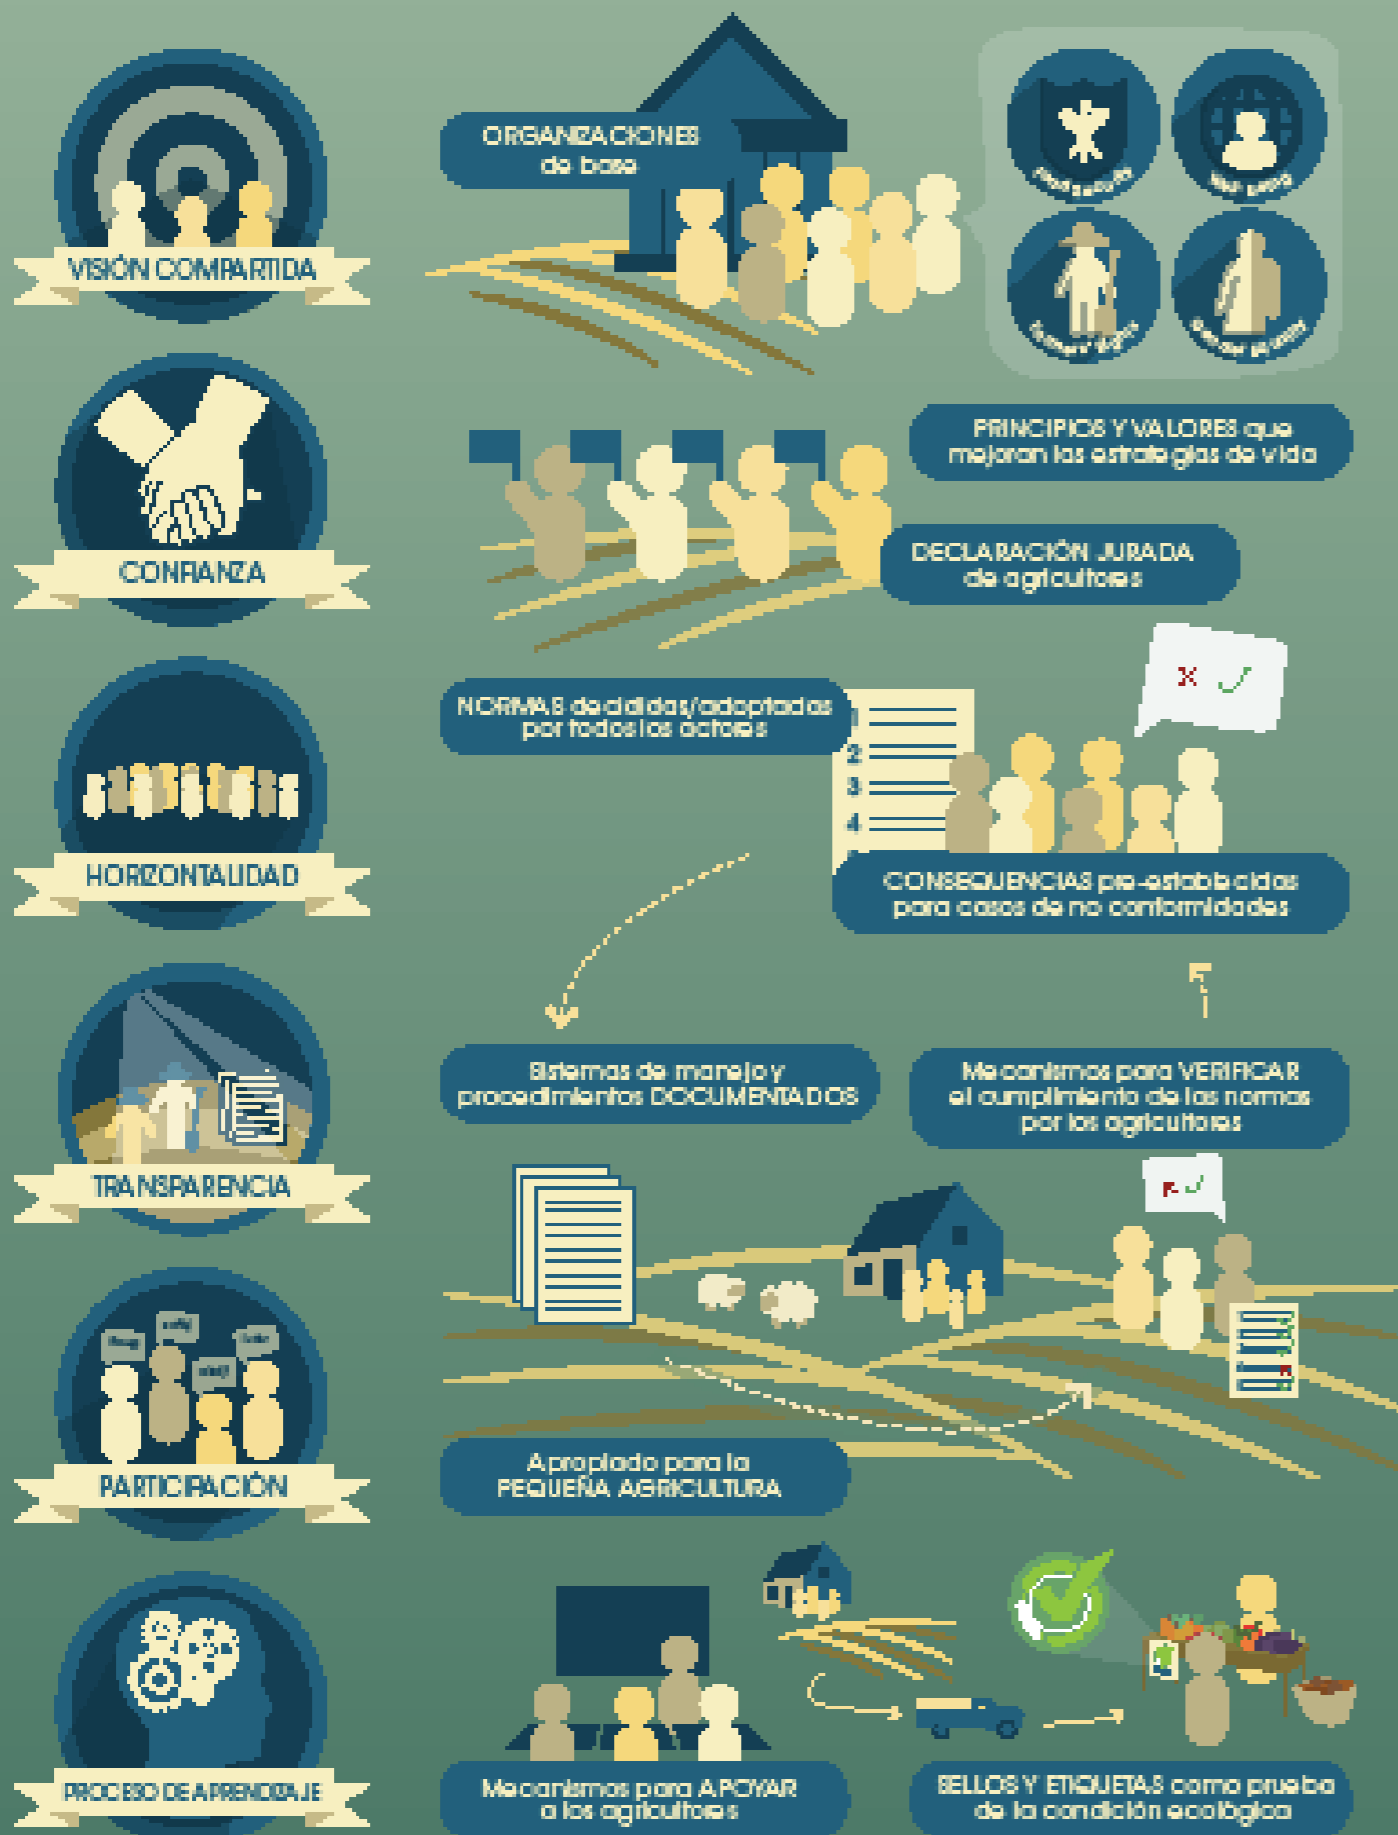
VISIÓN COMPARTIDA

ORGANIZACIONES de base

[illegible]

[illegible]

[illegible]

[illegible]

CONFIANZA

PRINCIPIOS Y VALORES que mejoran las estrategias de vida

DECLARACIÓN JURADA de agricultores

HORIZONTALIDAD

NORMAS decididas/adoptadas por todos los actores

1
2
3
4

CONSECUENCIAS pre-establecidas para casos de no conformidades

TRANSPARENCIA

Sistemas de manejo y procedimientos DOCUMENTADOS

Mecanismos para VERIFICAR el cumplimiento de las normas por los agricultores

PARTICIPACIÓN

Apropiado para la PEQUEÑA AGRICULTURA

PROCESO DE APRENDIZAJE

Mecanismos para APOYAR a los agricultores

SELLOS Y ETIQUETAS como prueba de la condición ecológica